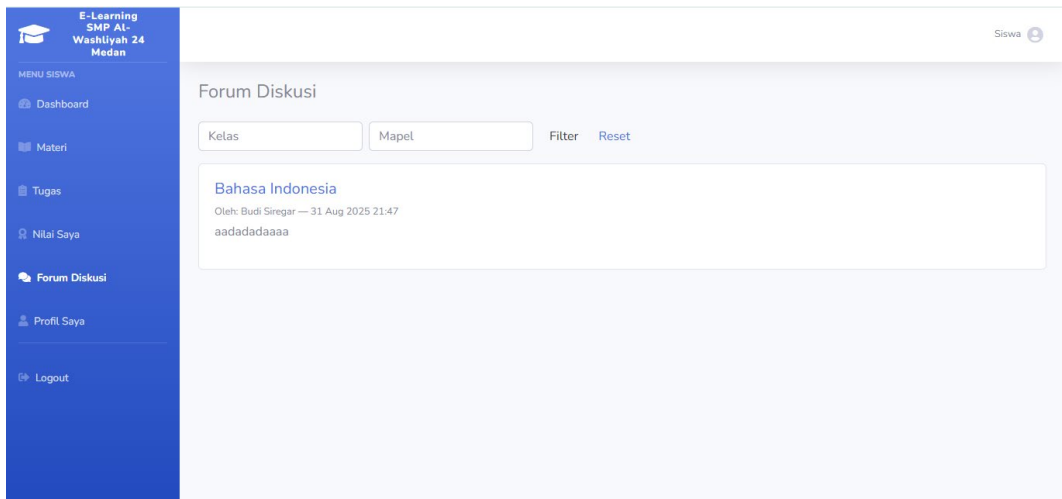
E-Learning SMP Al-Washliyah 24 Medan

MENU SISWA

Dashboard

Materi

Tugas

Nilai Saya

Forum Diskusi

Profil Saya

Logout

Siswa

Forum Diskusi

Kelas

Mapel

Filter Reset

Bahasa Indonesia

Oleh: Budi Siregar — 31 Aug 2025 21:47

aadadadaaaa